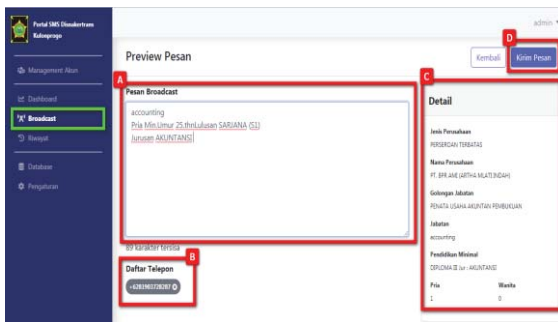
Portal SMS Disnakertrans Kulonprogo

admin

Management Akun

Dashboard

Broadcast

Riwayat

Database

Pengaturan

Preview Pesan

Kembali

D

Kirim Pesan

A

Pesan Broadcast

accounting
Pria Min.Umur 25.thnLulusan SARJANA (S1)
Jurusan AKUNTANSI

89 karakter tersisa

B

Daftar Telepon

+6285903726287

C

Detail

Jenis Perusahaan

PERSEROAN TERBATAS

Nama Perusahaan

PT. BPR ANE (ARTHA MLATI INDAH)

Golongan Jabatan

PENATA USAHA AKUNTAN PEMBUKUAN

Jabatan

accounting

Pendidikan Minimal

DIPLOMA III /sr : AKUNTANSI

Pria

1

Wanita

0